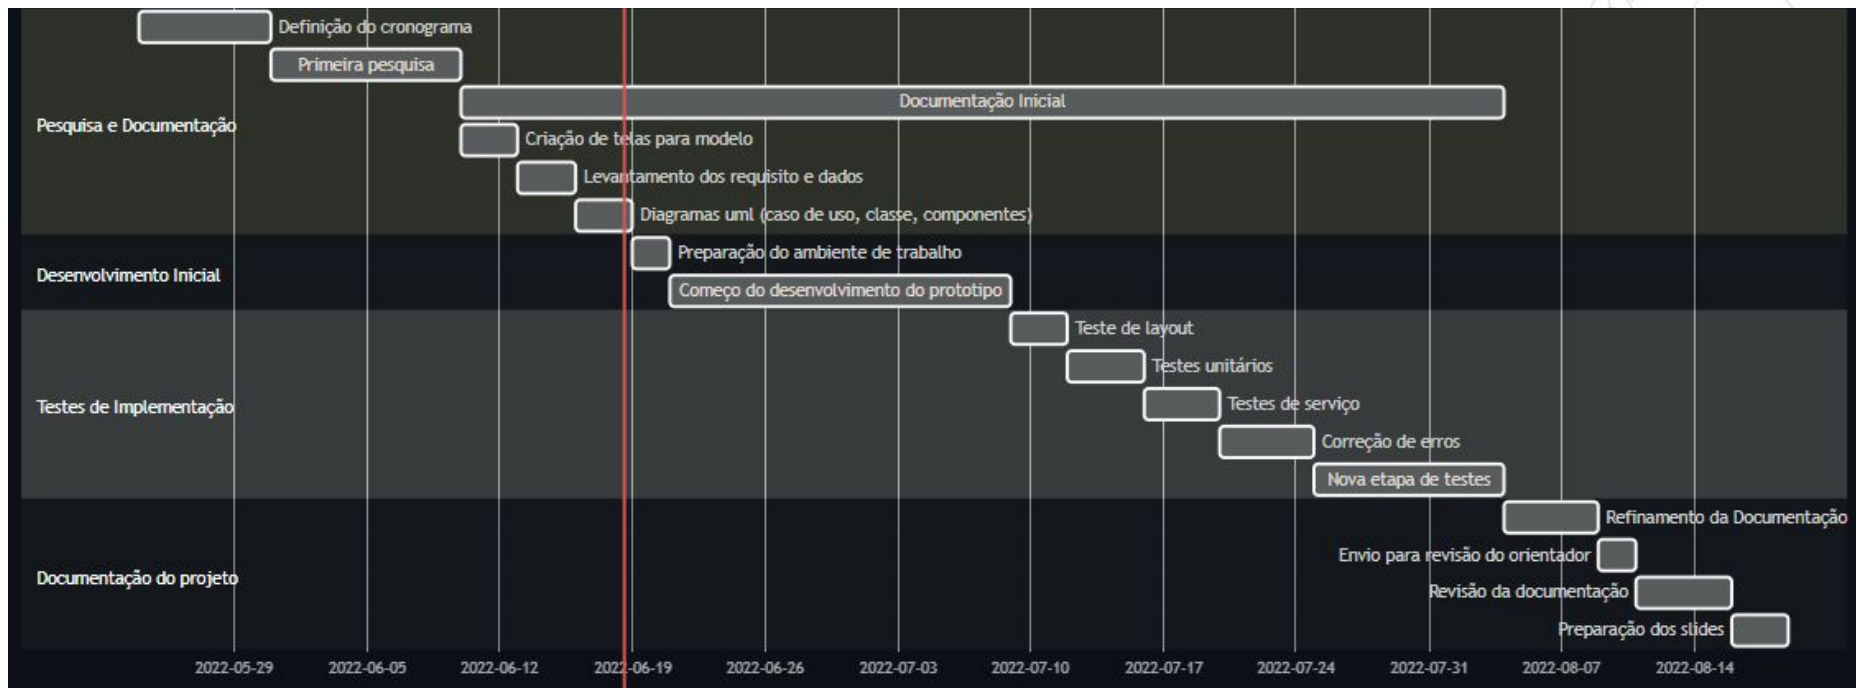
Definição do cronograma
Primeira pesquisa
Pesquisa e Documentação
Documentação Inicial
Criação de telas para modelo
Levantamento dos requisito e dados
Diagramas uml (caso de uso, classe, componentes)
Desenvolvimento Inicial
Preparação do ambiente de trabalho
Começo do desenvolvimento do prototipo
Teste de layout
Testes unitários
Testes de Implementação
Testes de serviço
Correção de erros
Nova etapa de testes
Refinamento da Documentação
Envio para revisão do orientador
Documentação do projeto
Revisão da documentação
Preparação dos slides
2022-05-29
2022-06-05
2022-06-12
2022-06-19
2022-06-26
2022-07-03
2022-07-10
2022-07-17
2022-07-24
2022-07-31
2022-08-07
2022-08-14